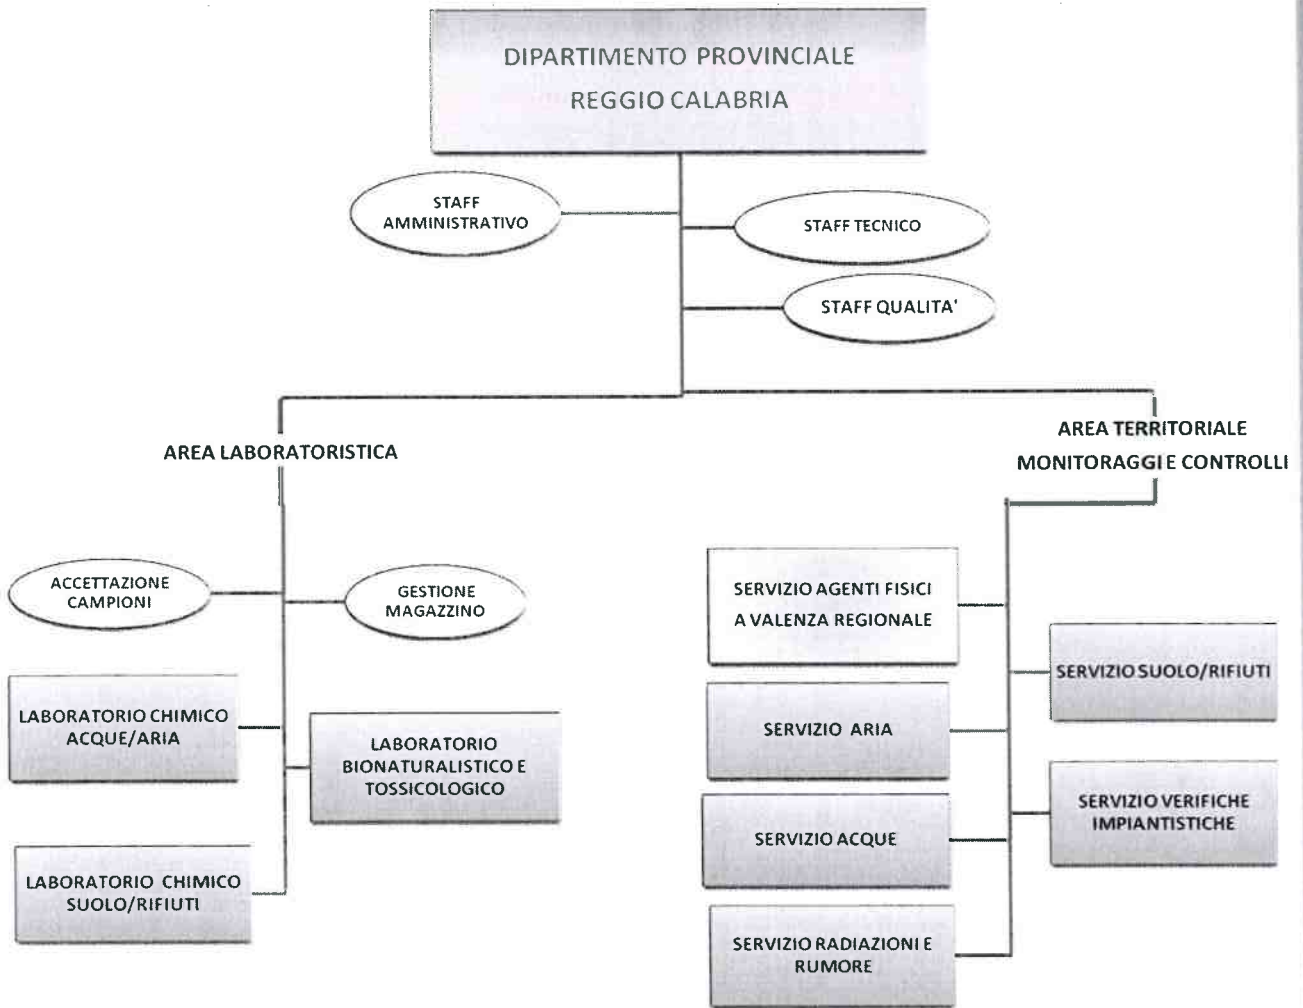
DIPARTIMENTO PROVINCIALE
REGGIO CALABRIA

STAFF AMMINISTRATIVO

STAFF TECNICO

STAFF QUALITA'

AREA LABORATORISTICA

AREA TERRITORIALE
MONITORAGGI E CONTROLLI

ACCETTAZIONE CAMPIONI

GESTIONE MAGAZZINO

LABORATORIO CHIMICO ACQUE/ARIA

LABORATORIO BIONATURALISTICO E TOSSICOLOGICO

LABORATORIO CHIMICO SUOLO/RIFIUTI

SERVIZIO AGENTI FISICI A VALENZA REGIONALE

SERVIZIO SUOLO/RIFIUTI

SERVIZIO ARIA

SERVIZIO VERIFICHE IMPIANTISTICHE

SERVIZIO ACQUE

SERVIZIO RADIAZIONI E RUMORE